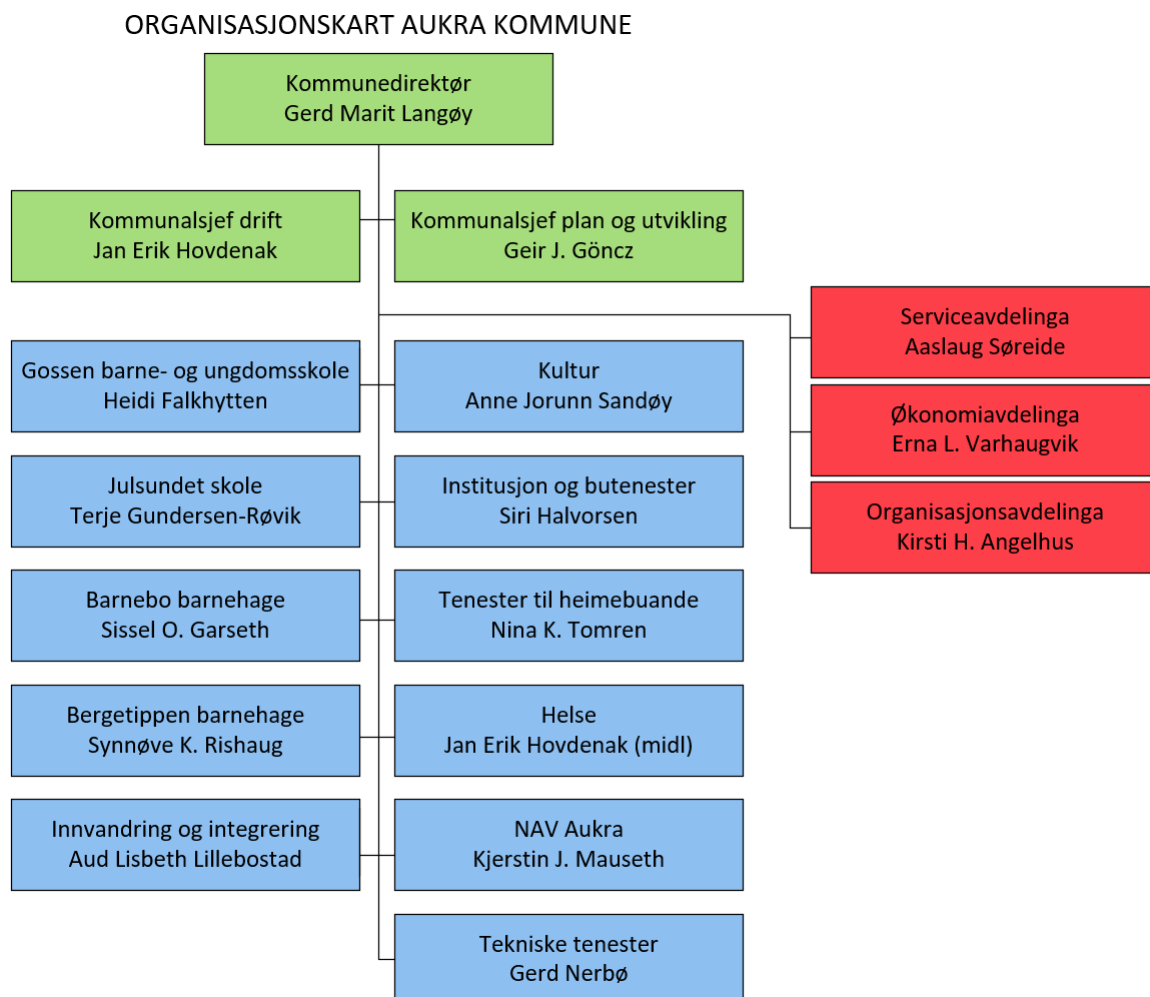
ORGANISASJONSKART AUKRA KOMMUNE

Kommunedirektør
Gerd Marit Langøy

Kommunalsjef drift
Jan Erik Hovdenak

Kommunalsjef plan og utvikling
Geir J. Göncz

Serviceavdelinga
Aaslaug Søreide

Økonomiavdelinga
Erna L. Varhaugvik

Organisasjonsavdelinga
Kirsti H. Angelhus

Gossen barne- og ungdomsskole
Heidi Falkhytten

Kultur
Anne Jorunn Sandøy

Julsundet skole
Terje Gundersen-Røvik

Institusjon og butenester
Siri Halvorsen

Barnebo barnehage
Sissel O. Garseth

Tenester til heimebuande
Nina K. Tomren

Bergetippen barnehage
Synnøve K. Rishaug

Helse
Jan Erik Hovdenak (midl)

Innvandring og integrering
Aud Lisbeth Lillebostad

NAV Aukra
Kjerstin J. Mauseth

Tekniske tenester
Gerd Nerbø